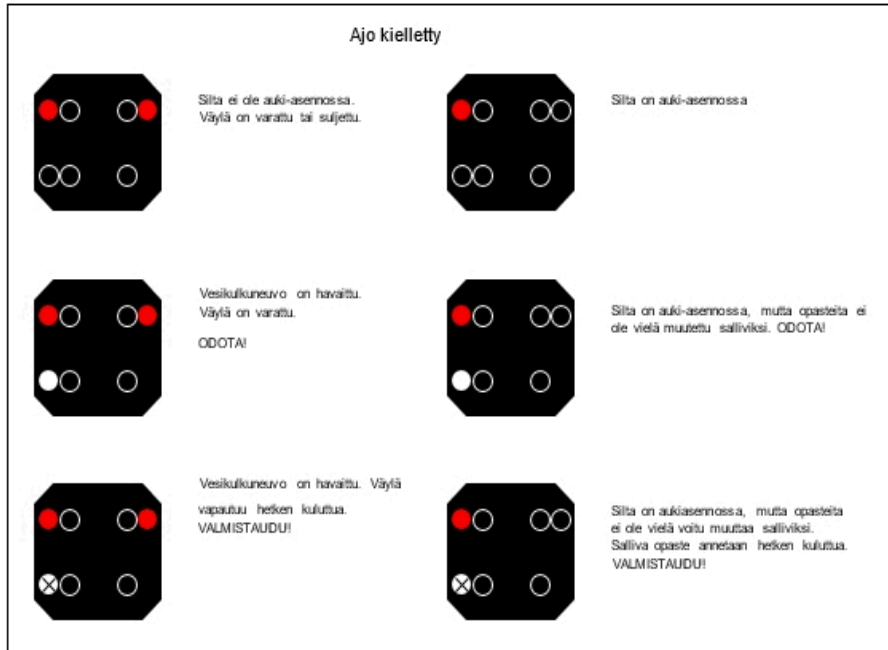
Ajo kielletty

Silta ei ole auki-asennossa. Väylä on varattu tai suljettu.

Silta on auki-asennossa

Vesikulkuneuvo on havaittu. Väylä on varattu.

ODOTA!

Silta on auki-asennossa, mutta opasteita ei ole vielä muutettu salliviksi. ODOTA!

Vesikulkuneuvo on havaittu. Väylä vapautuu hetken kuluttua. VALMISTAUDU!

Silta on aukiasennossa, mutta opasteita ei ole vielä voitu muuttaa salliviksi. Salliva opaste annetaan hetken kuluttua. VALMISTAUDU!